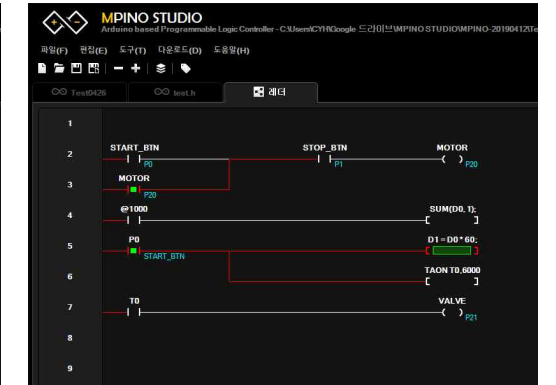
MPINO STUDIO
Arduino based Programmable Logic Controller - C:\Users\CYH\Google 드라이브\MPINO STUDIO\MPINO-20190412\Te

파일(F) 편집(E) 도구(T) 다운로드(D) 도움말(H)

Test0426
test.h
래더

1
2
3
4
5
6
7
8
9

START_BTN
P0
STOP_BTN
P1
MOTOR
P20
MOTOR
P20
@1000
SUM(D0, 1);
P0
START_BTN
D1 = D0 * 60;
TAON T0,6000
T0
VALVE
P21